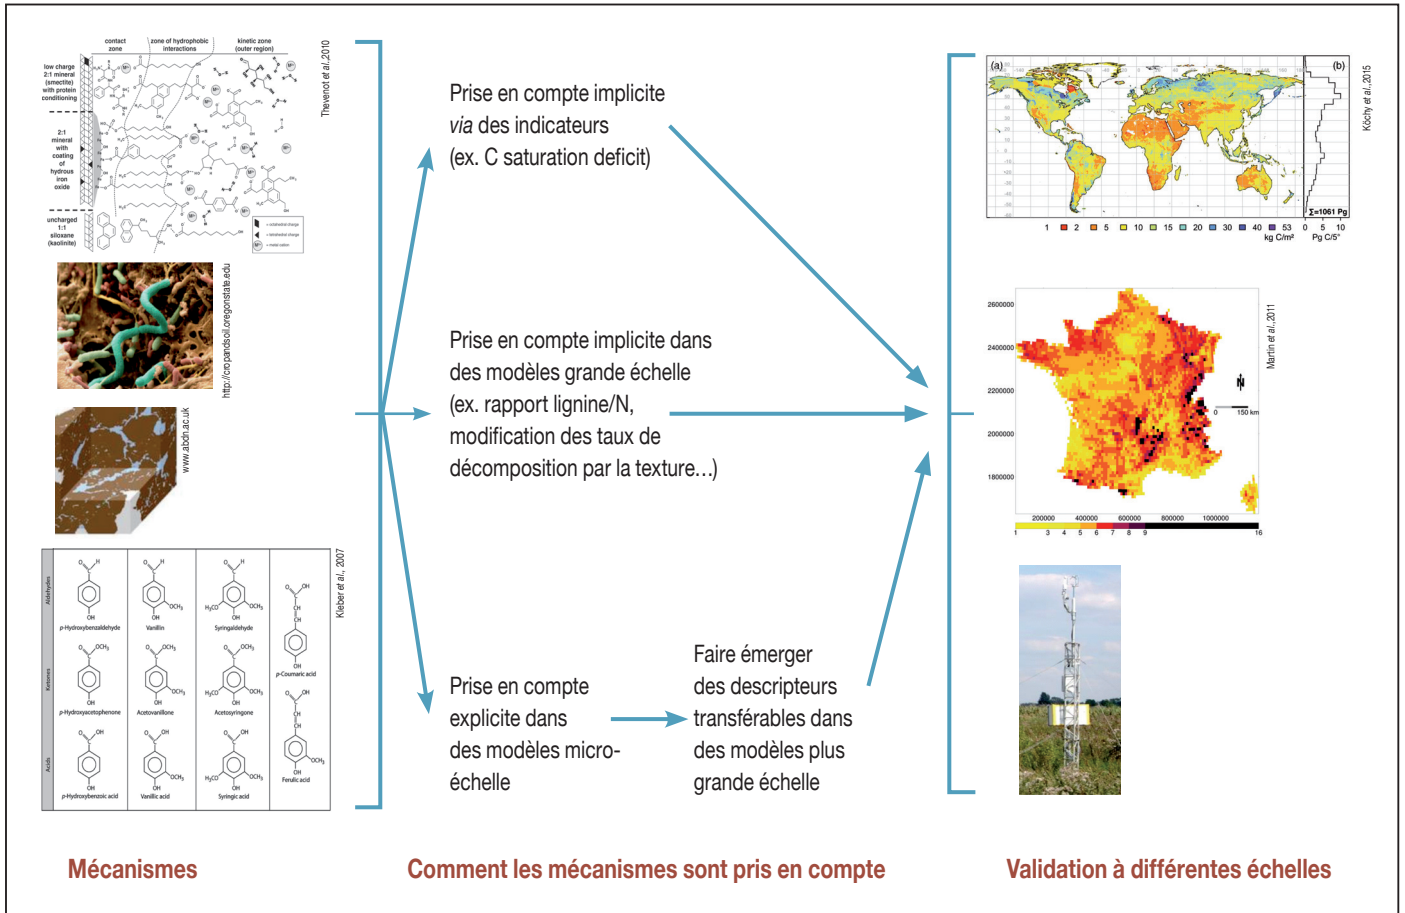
contact zone | zone of hydrophobic interactions | kinetic zone (outer region)

low charge 2:1 mineral (smectite) with protein conditioning

2:1 mineral with coating of hydrous iron oxide

uncharged 1:1 siloxane (kaolinite)

Thevenot et al., 2010

http://cropandsoil.oregonstate.edu

www.abdn.ac.uk

Aldehydes | p-Hydroxybenzaldehyde | Vanillin | Syringaldehyde | p-Coumaric acid
Ketones | p-Hydroxyacetophenone | Acetovanillone | Acetosyringone
Acids | p-Hydroxybenzoic acid | Vanillic acid | Syringic acid | Ferulic acid

Kleber et al., 2007

Prise en compte implicite *via* des indicateurs (ex. C saturation deficit)

Prise en compte implicite dans des modèles grande échelle (ex. rapport lignine/N, modification des taux de décomposition par la texture...)

Prise en compte explicite dans des modèles micro-échelle

Faire émerger des descripteurs transférables dans des modèles plus grande échelle

(a) (b)
Σ=1061 Pg
1 2 5 10 15 20 30 40 53 kg C/m²
0 5 10 Pg C/5°
Köchy et al., 2015

2600000
2400000
2200000
2000000
1800000
0 150 km
200000 400000 600000 800000 1000000
1 3 4 5 6 7 8 9 16
Martin et al., 2011

Mécanismes

Comment les mécanismes sont pris en compte

Validation à différentes échelles